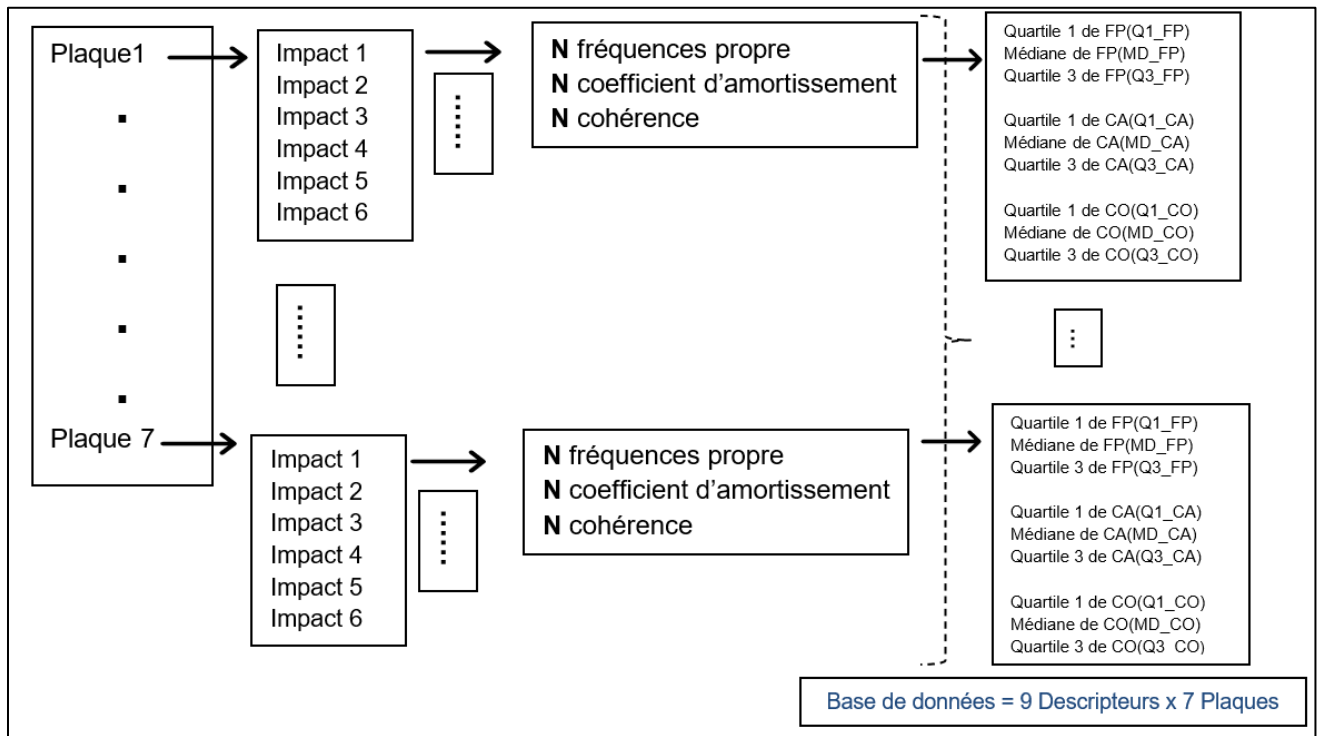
Plaque1

.

.

.

.

.

Plaque 7

Impact 1
Impact 2
Impact 3
Impact 4
Impact 5
Impact 6

......

......

**N** fréquences propre
**N** coefficient d'amortissement
**N** cohérence

Quartile 1 de FP(Q1_FP)
Médiane de FP(MD_FP)
Quartile 3 de FP(Q3_FP)

Quartile 1 de CA(Q1_CA)
Médiane de CA(MD_CA)
Quartile 3 de CA(Q3_CA)

Quartile 1 de CO(Q1_CO)
Médiane de CO(MD_CO)
Quartile 3 de CO(Q3_CO)

⋮

Impact 1
Impact 2
Impact 3
Impact 4
Impact 5
Impact 6

......

**N** fréquences propre
**N** coefficient d'amortissement
**N** cohérence

Quartile 1 de FP(Q1_FP)
Médiane de FP(MD_FP)
Quartile 3 de FP(Q3_FP)

Quartile 1 de CA(Q1_CA)
Médiane de CA(MD_CA)
Quartile 3 de CA(Q3_CA)

Quartile 1 de CO(Q1_CO)
Médiane de CO(MD_CO)
Quartile 3 de CO(Q3_CO)

Base de données = 9 Descripteurs x 7 Plaques